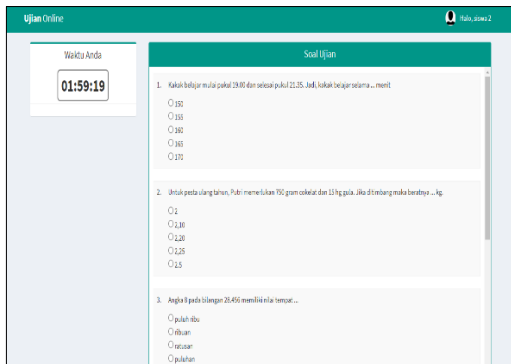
Ujian Online

Halo, siswa 2

Waktu Anda

01:59:19

Soal Ujian

1. Kakak belajar mulai pukul 19.00 dan selesai pukul 21.35. Jadi, kakak belajar selama ... menit

150

155

160

165

170

2. Untuk pesta ulang tahun, Putri memerlukan 750 gram cokelat dan 15 hg gula. Jika ditimbang maka beratnya ... kg.

2

2,10

2,20

2,25

2,5

3. Angka 8 pada bilangan 28.456 memiliki nilai tempat ...

puluh ribu

ribuan

ratusan

puluhan